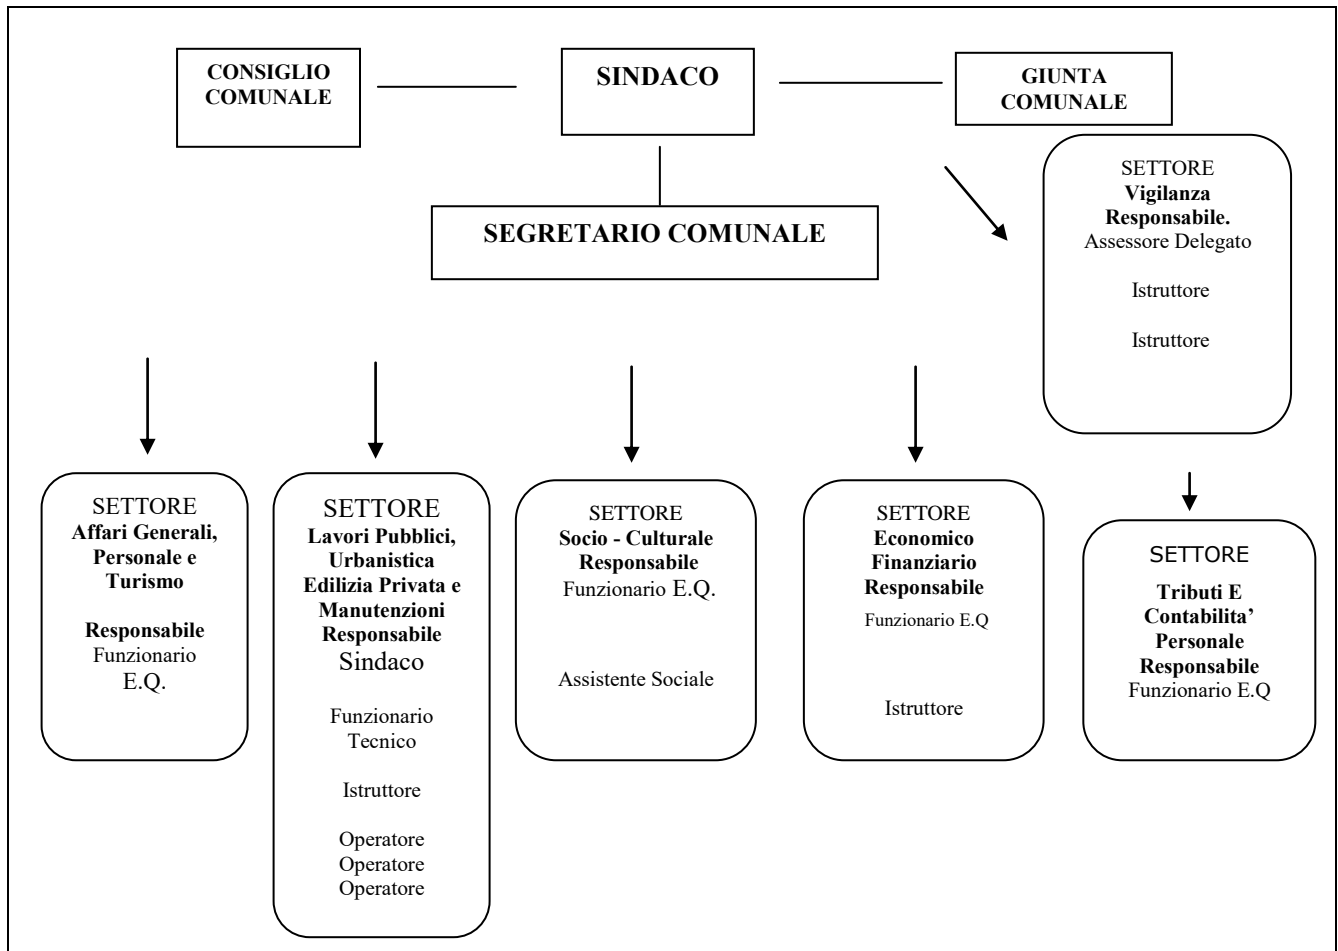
CONSIGLIO COMUNALE

SINDACO

GIUNTA COMUNALE

SEGRETARIO COMUNALE

SETTORE
**Vigilanza Responsabile.**
Assessore Delegato

Istruttore

Istruttore

SETTORE
**Affari Generali, Personale e Turismo**

**Responsabile**
Funzionario E.Q.

SETTORE
**Lavori Pubblici, Urbanistica Edilizia Privata e Manutenzioni Responsabile**
Sindaco

Funzionario Tecnico

Istruttore

Operatore
Operatore
Operatore

SETTORE
**Socio - Culturale Responsabile**
Funzionario E.Q.

Assistente Sociale

SETTORE
**Economico Finanziario Responsabile**
Funzionario E.Q

Istruttore

SETTORE
**Tributi E Contabilita' Personale Responsabile**
Funzionario E.Q